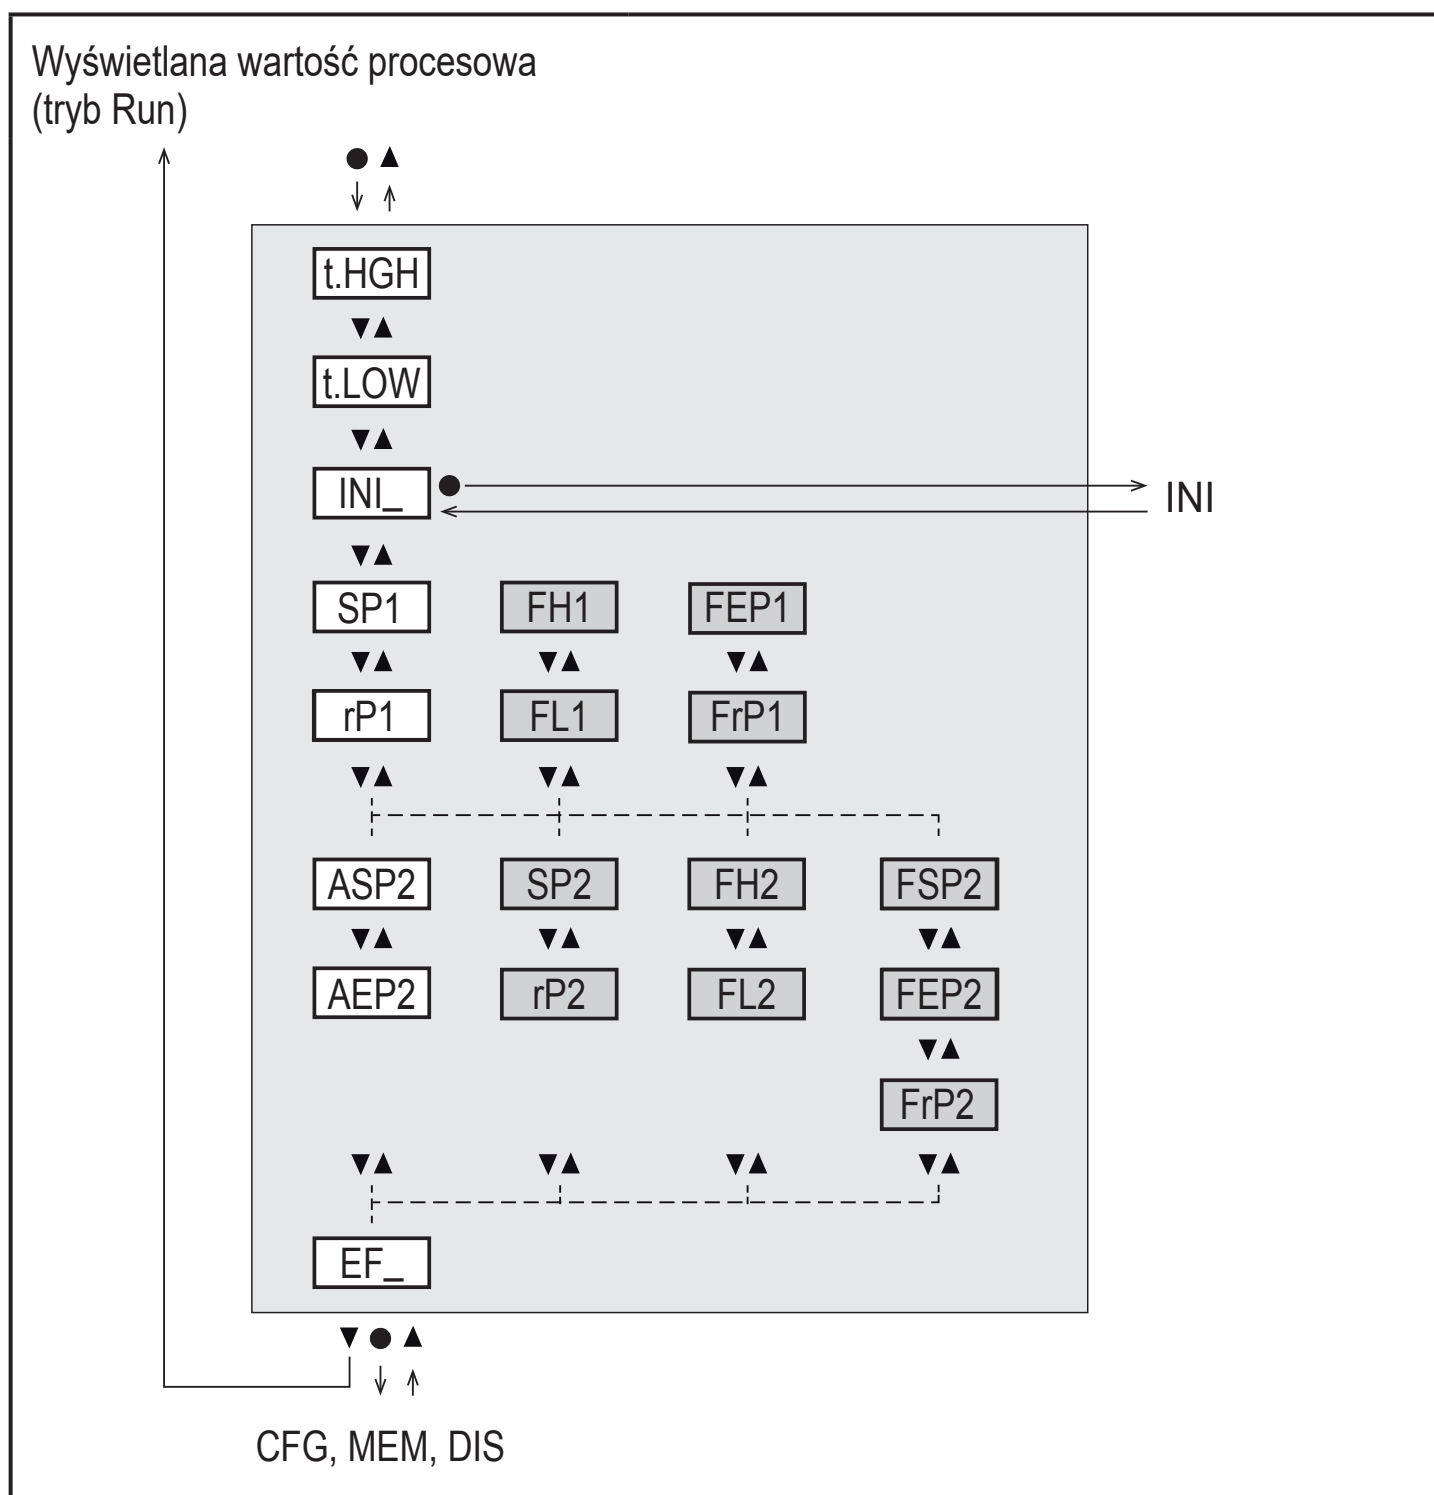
Wyświetlana wartość procesowa
(tryb Run)

● ▲

t.HGH

▼▲

t.LOW

▼▲

INI_ ●

INI

▼▲

SP1 FH1 FEP1

▼▲ ▼▲ ▼▲

rP1 FL1 FrP1

▼▲ ▼▲ ▼▲

ASP2 SP2 FH2 FSP2

▼▲ ▼▲ ▼▲ ▼▲

AEP2 rP2 FL2 FEP2

▼▲

FrP2

▼▲ ▼▲ ▼▲ ▼▲

EF_

▼ ● ▲

CFG, MEM, DIS